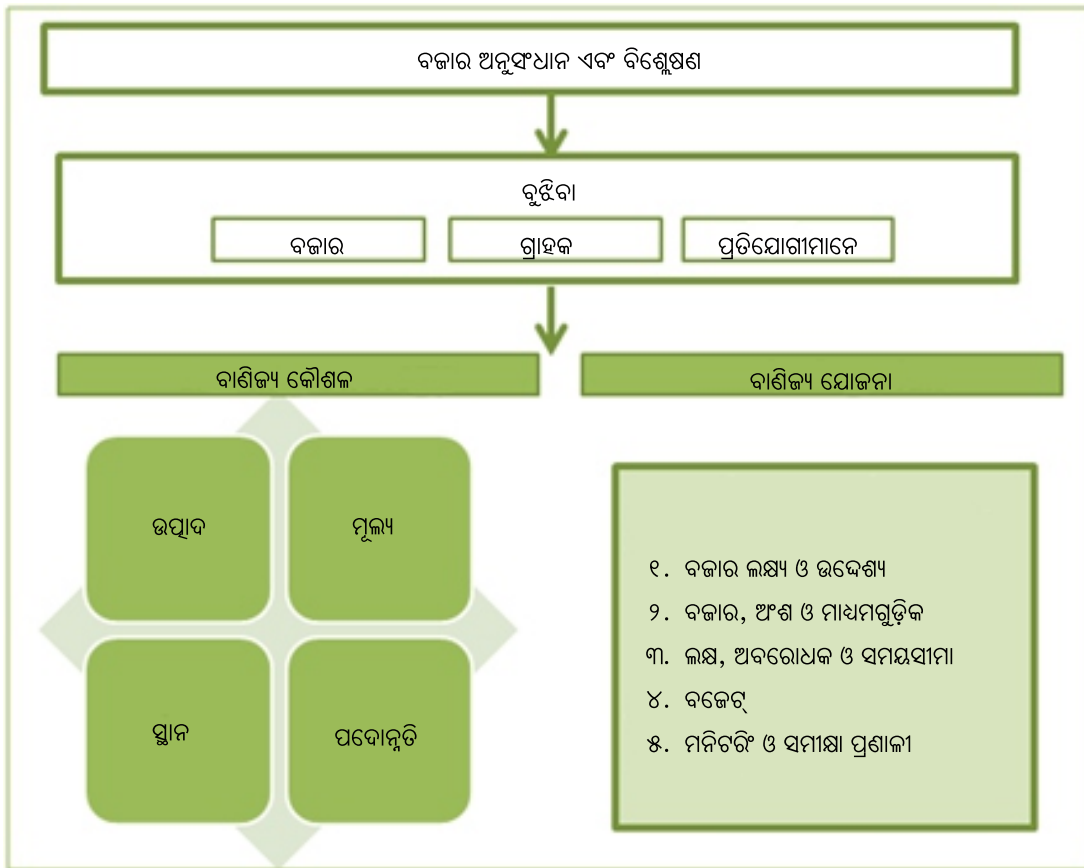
ବଜାର ଅନୁସଂଧାନ ଏବଂ ବିଶ୍ଳେଷଣ

ବୁଝିବା

ବଜାର

ଗ୍ରାହକ

ପ୍ରତିଯୋଗୀମାନେ

ବାଣିଜ୍ୟ କୌଶଳ

ବାଣିଜ୍ୟ ଯୋଜନା

ଉତ୍ପାଦ

ମୂଲ୍ୟ

ସ୍ଥାନ

ପଦୋନ୍ନତି

୧. ବଜାର ଲକ୍ଷ୍ୟ ଓ ଉଦ୍ଦେଶ୍ୟ
୨. ବଜାର, ଅଂଶ ଓ ମାଧ୍ୟମଗୁଡ଼ିକ
୩. ଲକ୍ଷ, ଅବରୋଧକ ଓ ସମୟସୀମା
୪. ବଜେଟ୍
୫. ମନିଟରିଂ ଓ ସମୀକ୍ଷା ପ୍ରଣାଳୀ